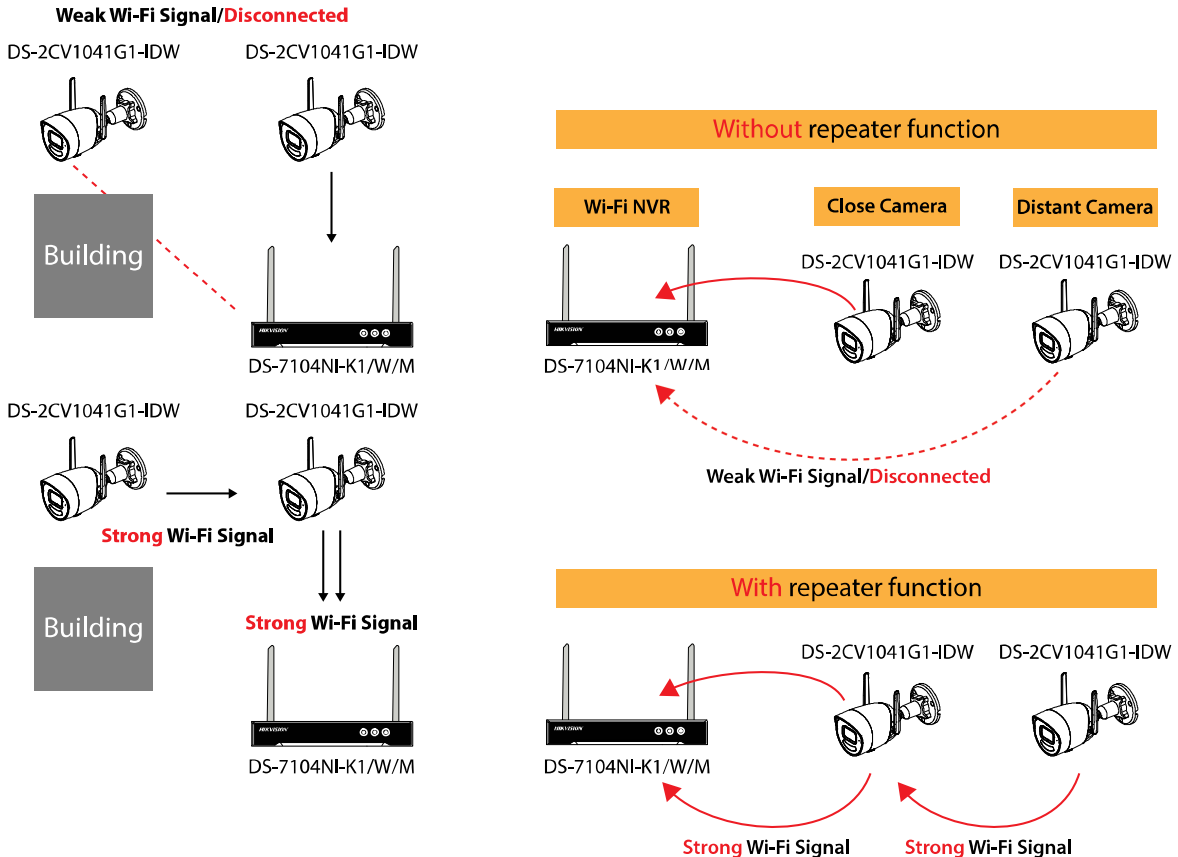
Weak Wi-Fi Signal/Disconnected

DS-2CV1041G1-IDW

DS-2CV1041G1-IDW

Building

HIKVISION

DS-7104NI-K1/W/M

DS-2CV1041G1-IDW

DS-2CV1041G1-IDW

Strong Wi-Fi Signal

Building

Strong Wi-Fi Signal

HIKVISION

DS-7104NI-K1/W/M

Without repeater function

Wi-Fi NVR

Close Camera

Distant Camera

DS-2CV1041G1-IDW

DS-2CV1041G1-IDW

HIKVISION

DS-7104NI-K1/W/M

Weak Wi-Fi Signal/Disconnected

With repeater function

DS-2CV1041G1-IDW

DS-2CV1041G1-IDW

HIKVISION

DS-7104NI-K1/W/M

Strong Wi-Fi Signal

Strong Wi-Fi Signal